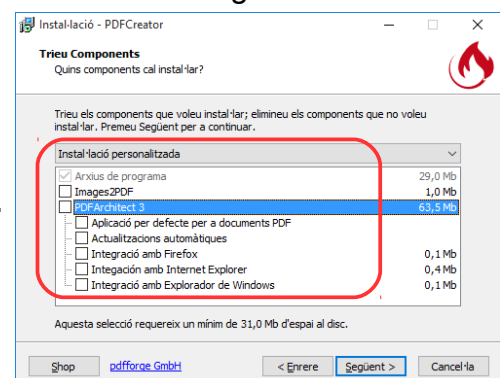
Instal·lació - PDFCreator

Trieu Components
Quins components cal instal·lar?

Trieu els components que voleu instal·lar; elimineu els components que no voleu instal·lar. Premeu Següent per a continuar.

Instal·lació personalitzada

| | |
|---|---|
| Arxius de programa | 29,0 Mb |
| Images2PDF | 1,0 Mb |
| PDFArchitect 3 | 63,5 Mb |
| Aplicació per defecte per a documents PDF | |
| Actualitzacions automàtiques | |
| Integració amb Firefox | 0,1 Mb |
| Integació amb Internet Explorer | 0,4 Mb |
| Integració amb Explorador de Windows | 0,1 Mb |

Aquesta selecció requereix un mínim de 31,0 Mb d'espai al disc.

Shop pdfforge GmbH < Enrere Següent > Cancel·la